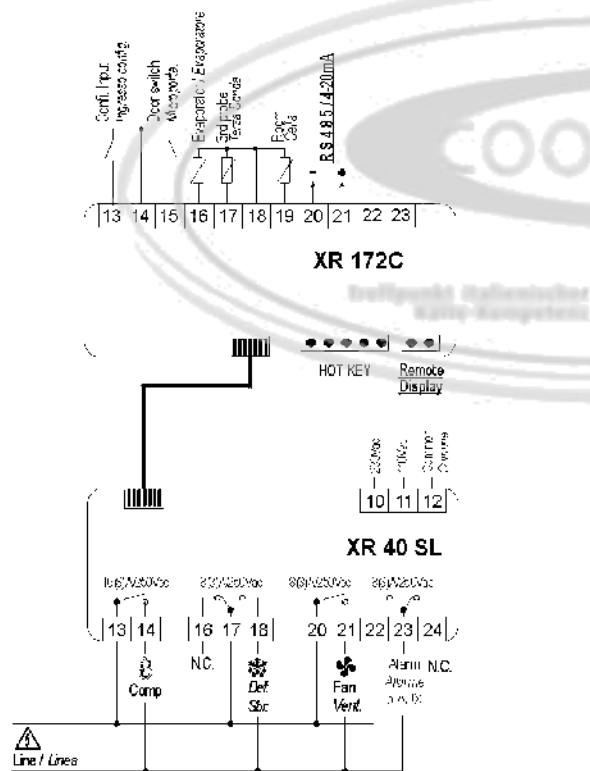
Confi. Input Ingresso config.

Door switch Micro porta

Evaporator / Evaporatore

3rd probe Terza Sonda

Room Cella

RS 485 / 4-20mA

-

+

13 14 15 16 17 18 19 20 21 22 23

XR 172C

COO

Treffpunkt Italienischer Kälte-Kompetenz

HOT KEY

Remote Display

230Vac

110Vac

Common Comune

10 11 12

XR 40 SL

16(6)A/250Vac

8(3)A/250Vac

8(3)A/250Vac

8(3)A/250Vac

13 14 16 17 18 20 21 22 23 24

N.C.

Comp

Def. Sbr.

Fan Vent.

Alarm Allarme

N.C.

Line / Linea